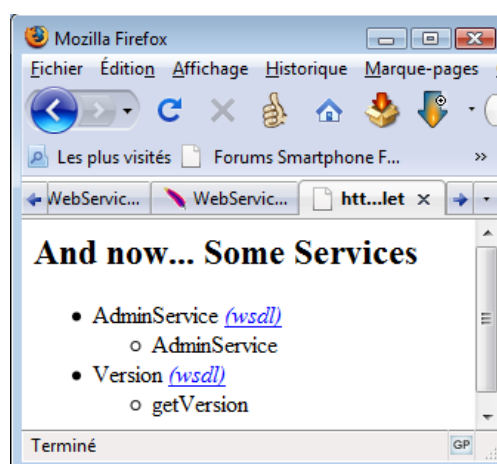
Mozilla Firefox

Fichier Édition Affichage Historique Marque-pages

Les plus visités Forums Smartphone F... »

WebServic... WebServic... htt...let ×

And now... Some Services

- AdminService (wsdl)
  - AdminService
- Version (wsdl)
  - getVersion

Terminé GP